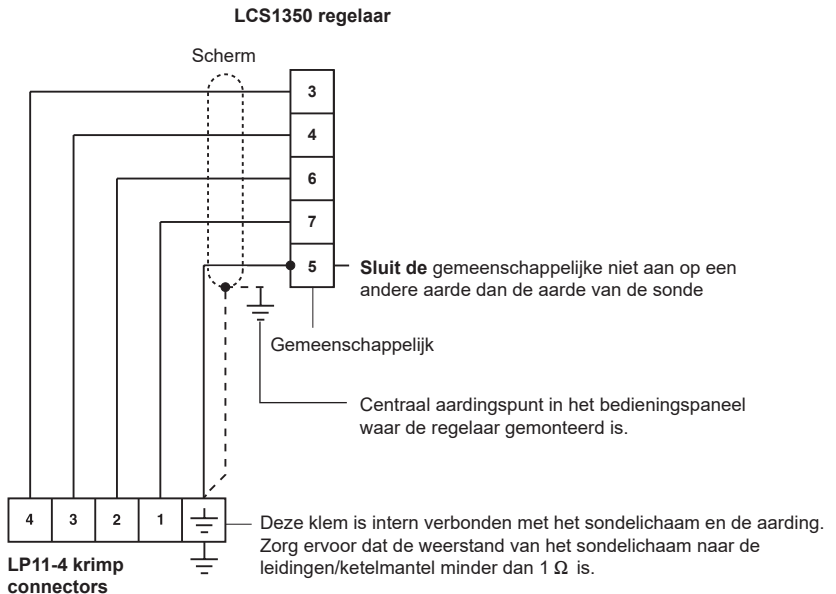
LCS1350 regelaar

Scherm

3

4

6

7

5

**Sluit de** gemeenschappelijke niet aan op een andere aarde dan de aarde van de sonde

Gemeenschappelijk

Centraal aardingspunt in het bedieningspaneel waar de regelaar gemonteerd is.

| 4 | 3 | 2 | 1 | $\perp$ |
|---|---|---|---|---|

Deze klem is intern verbonden met het sondelichaam en de aarding. Zorg ervoor dat de weerstand van het sondelichaam naar de leidingen/ketelmantel minder dan 1 $\Omega$ is.

LP11-4 krimp connectors